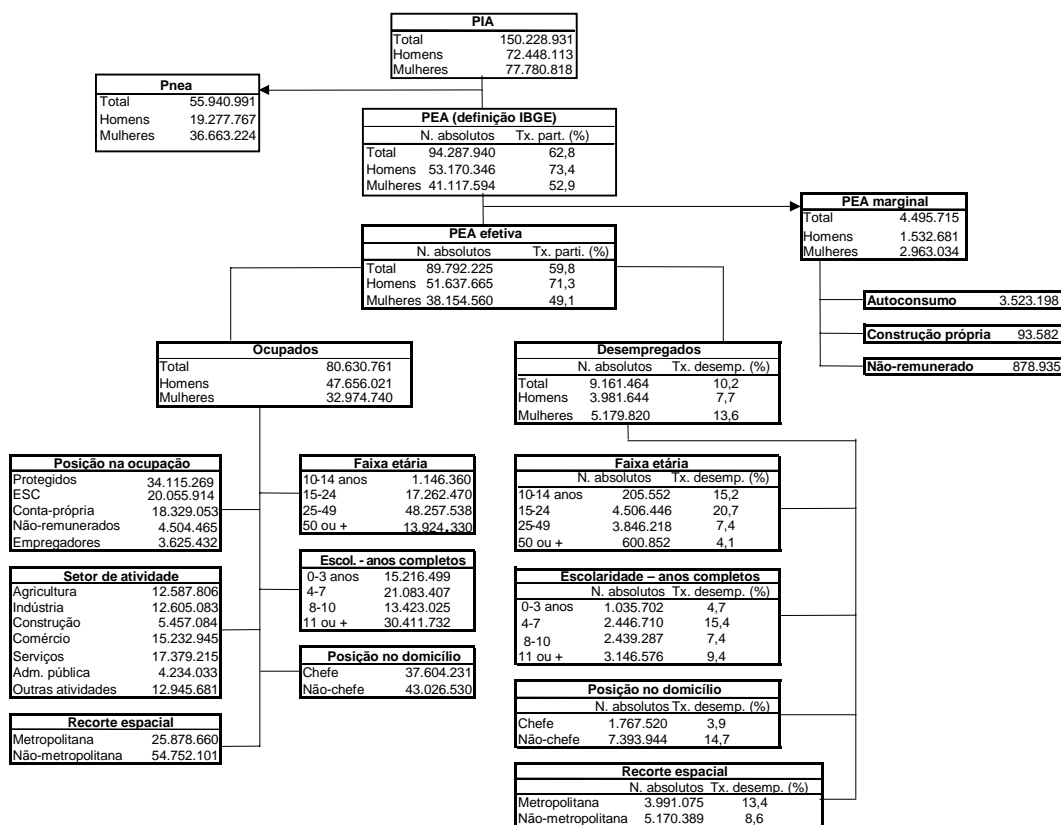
**PIA**

| | |
|---|---|
| Total | 150.228.931 |
| Homens | 72.448.113 |
| Mulheres | 77.780.818 |

**Pnea**

| | |
|---|---|
| Total | 55.940.991 |
| Homens | 19.277.767 |
| Mulheres | 36.663.224 |

**PEA (definição IBGE)**

| | N. absolutos | Tx. part. (%) |
|---|---|---|
| Total | 94.287.940 | 62,8 |
| Homens | 53.170.346 | 73,4 |
| Mulheres | 41.117.594 | 52,9 |

**PEA marginal**

| | |
|---|---|
| Total | 4.495.715 |
| Homens | 1.532.681 |
| Mulheres | 2.963.034 |

**PEA efetiva**

| | N. absolutos | Tx. parti. (%) |
|---|---|---|
| Total | 89.792.225 | 59,8 |
| Homens | 51.637.665 | 71,3 |
| Mulheres | 38.154.560 | 49,1 |

| | |
|---|---|
| **Autoconsumo** | 3.523.198 |
| **Construção própria** | 93.582 |
| **Não-remunerado** | 878.935 |

**Ocupados**

| | |
|---|---|
| Total | 80.630.761 |
| Homens | 47.656.021 |
| Mulheres | 32.974.740 |

**Desempregados**

| | N. absolutos | Tx. desemp. (%) |
|---|---|---|
| Total | 9.161.464 | 10,2 |
| Homens | 3.981.644 | 7,7 |
| Mulheres | 5.179.820 | 13,6 |

**Posição na ocupação**

| | |
|---|---|
| Protegidos | 34.115.269 |
| ESC | 20.055.914 |
| Conta-própria | 18.329.053 |
| Não-remunerados | 4.504.465 |
| Empregadores | 3.625.432 |

**Faixa etária**

| | |
|---|---|
| 10-14 anos | 1.146.360 |
| 15-24 | 17.262.470 |
| 25-49 | 48.257.538 |
| 50 ou + | 13.924.330 |

**Faixa etária**

| | N. absolutos | Tx. desemp. (%) |
|---|---|---|
| 10-14 anos | 205.552 | 15,2 |
| 15-24 | 4.506.446 | 20,7 |
| 25-49 | 3.846.218 | 7,4 |
| 50 ou + | 600.852 | 4,1 |

**Setor de atividade**

| | |
|---|---|
| Agricultura | 12.587.806 |
| Indústria | 12.605.083 |
| Construção | 5.457.084 |
| Comércio | 15.232.945 |
| Serviços | 17.379.215 |
| Adm. pública | 4.234.033 |
| Outras atividades | 12.945.681 |

**Escol. - anos completos**

| | |
|---|---|
| 0-3 anos | 15.216.499 |
| 4-7 | 21.083.407 |
| 8-10 | 13.423.025 |
| 11 ou + | 30.411.732 |

**Escolaridade – anos completos**

| | N. absolutos | Tx. desemp. (%) |
|---|---|---|
| 0-3 anos | 1.035.702 | 4,7 |
| 4-7 | 2.446.710 | 15,4 |
| 8-10 | 2.439.287 | 7,4 |
| 11 ou + | 3.146.576 | 9,4 |

**Posição no domicílio**

| | |
|---|---|
| Chefe | 37.604.231 |
| Não-chefe | 43.026.530 |

**Posição no domicílio**

| | N. absolutos | Tx. desemp. (%) |
|---|---|---|
| Chefe | 1.767.520 | 3,9 |
| Não-chefe | 7.393.944 | 14,7 |

**Recorte espacial**

| | |
|---|---|
| Metropolitana | 25.878.660 |
| Não-metropolitana | 54.752.101 |

**Recorte espacial**

| | N. absolutos | Tx. desemp. (%) |
|---|---|---|
| Metropolitana | 3.991.075 | 13,4 |
| Não-metropolitana | 5.170.389 | 8,6 |